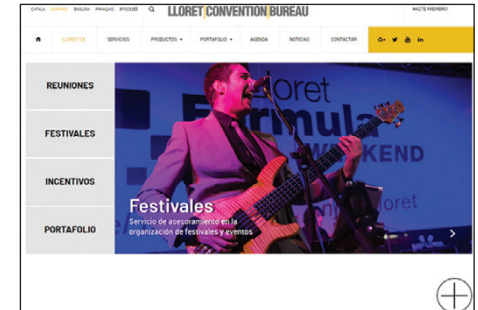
CATALÀ ESPAÑOL ENGLISH FRANÇAIS РУССКИЙ

LLORET CONVENTION BUREAU

HAZTE MIEMBRO

LLORET CB SERVICIOS PRODUCTOS PORTAFOLIO AGENDA NOTICIAS CONTACTAR

REUNIONES

FESTIVALES

INCENTIVOS

PORTAFOLIO

Lloret Formula WEEKEND

Lloret

Festivales

Servicio de asesoramiento en la organización de festivales y eventos